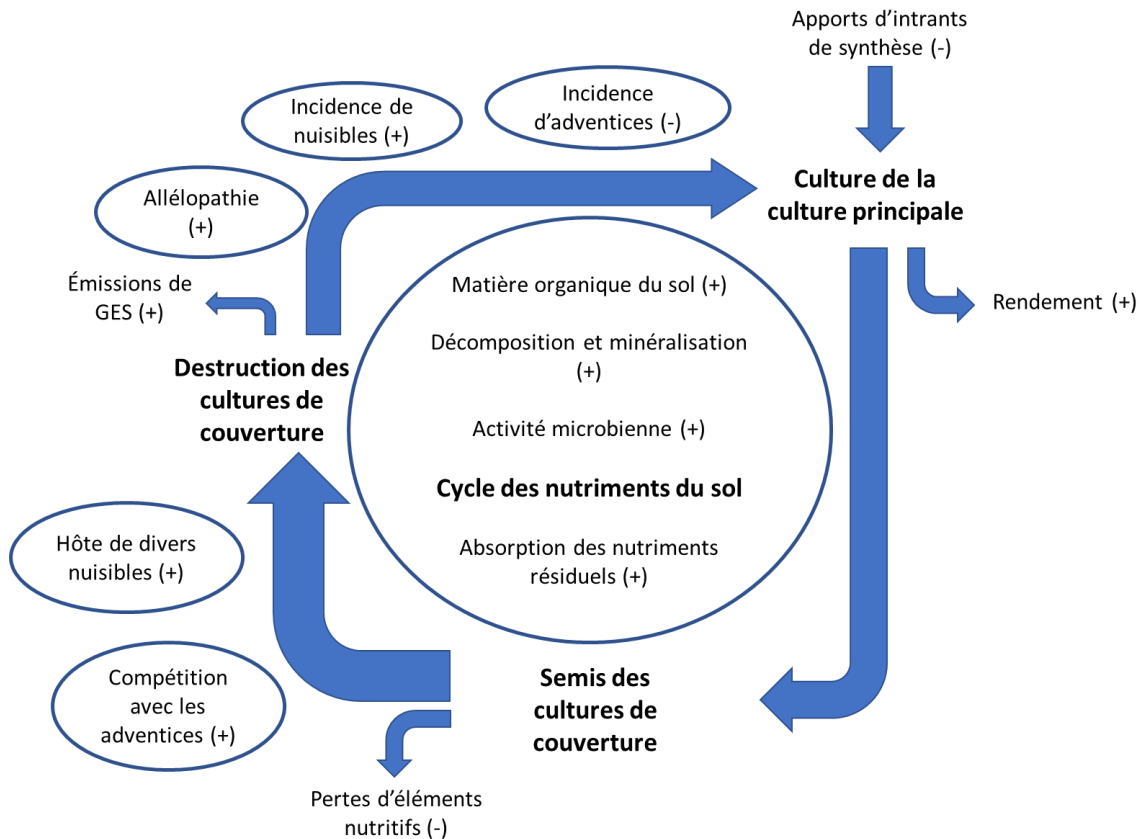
Apports d’intrants de synthèse (-)

Incidence de nuisibles (+)

Incidence d’adventices (-)

Culture de la culture principale

Allélopathie (+)

Émissions de GES (+)

Rendement (+)

Matière organique du sol (+)

Décomposition et minéralisation (+)

Activité microbienne (+)

Cycle des nutriments du sol

Absorption des nutriments résiduels (+)

Destruction des cultures de couverture

Hôte de divers nuisibles (+)

Compétition avec les adventices (+)

Semis des cultures de couverture

Pertes d’éléments nutritifs (-)